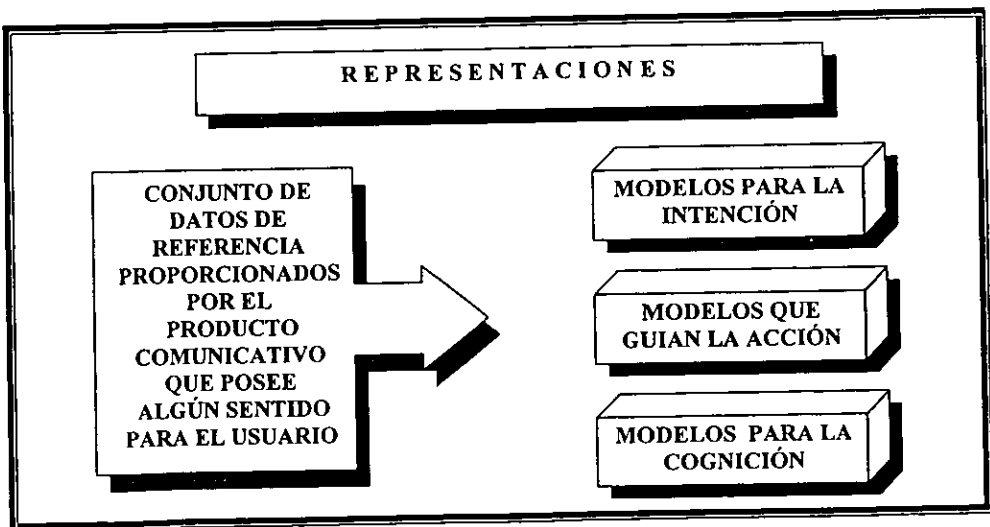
REPRESENTACIONES

CONJUNTO DE DATOS DE REFERENCIA PROPORCIONADOS POR EL PRODUCTO COMUNICATIVO QUE POSEE ALGÚN SENTIDO PARA EL USUARIO

MODELOS PARA LA INTENCIÓN

MODELOS QUE GUIAN LA ACCIÓN

MODELOS PARA LA COGNICIÓN